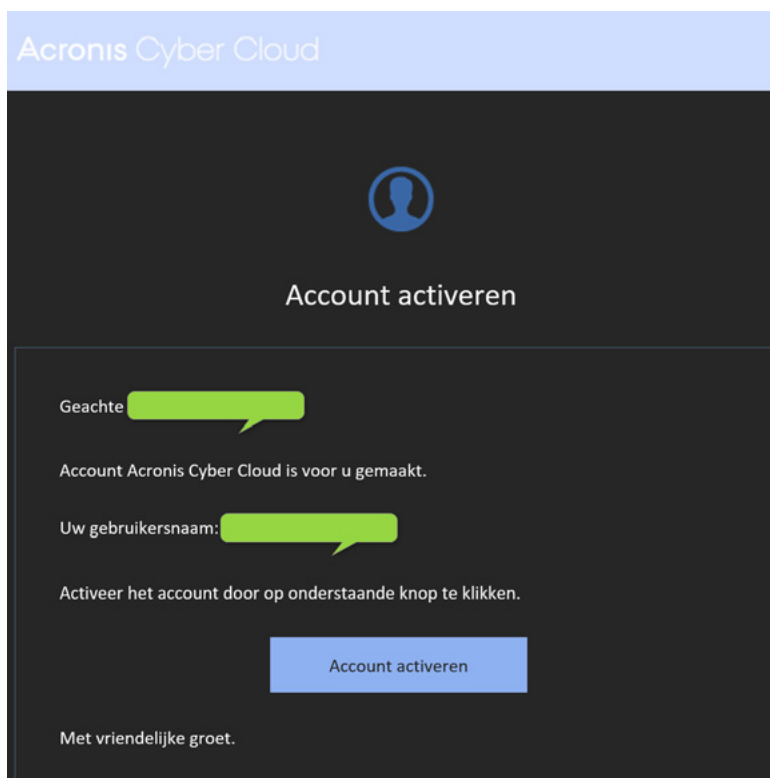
Acronis Cyber Cloud

Account activeren

Geachte

Account Acronis Cyber Cloud is voor u gemaakt.

Uw gebruikersnaam:

Activeer het account door op onderstaande knop te klikken.

Account activeren

Met vriendelijke groet.